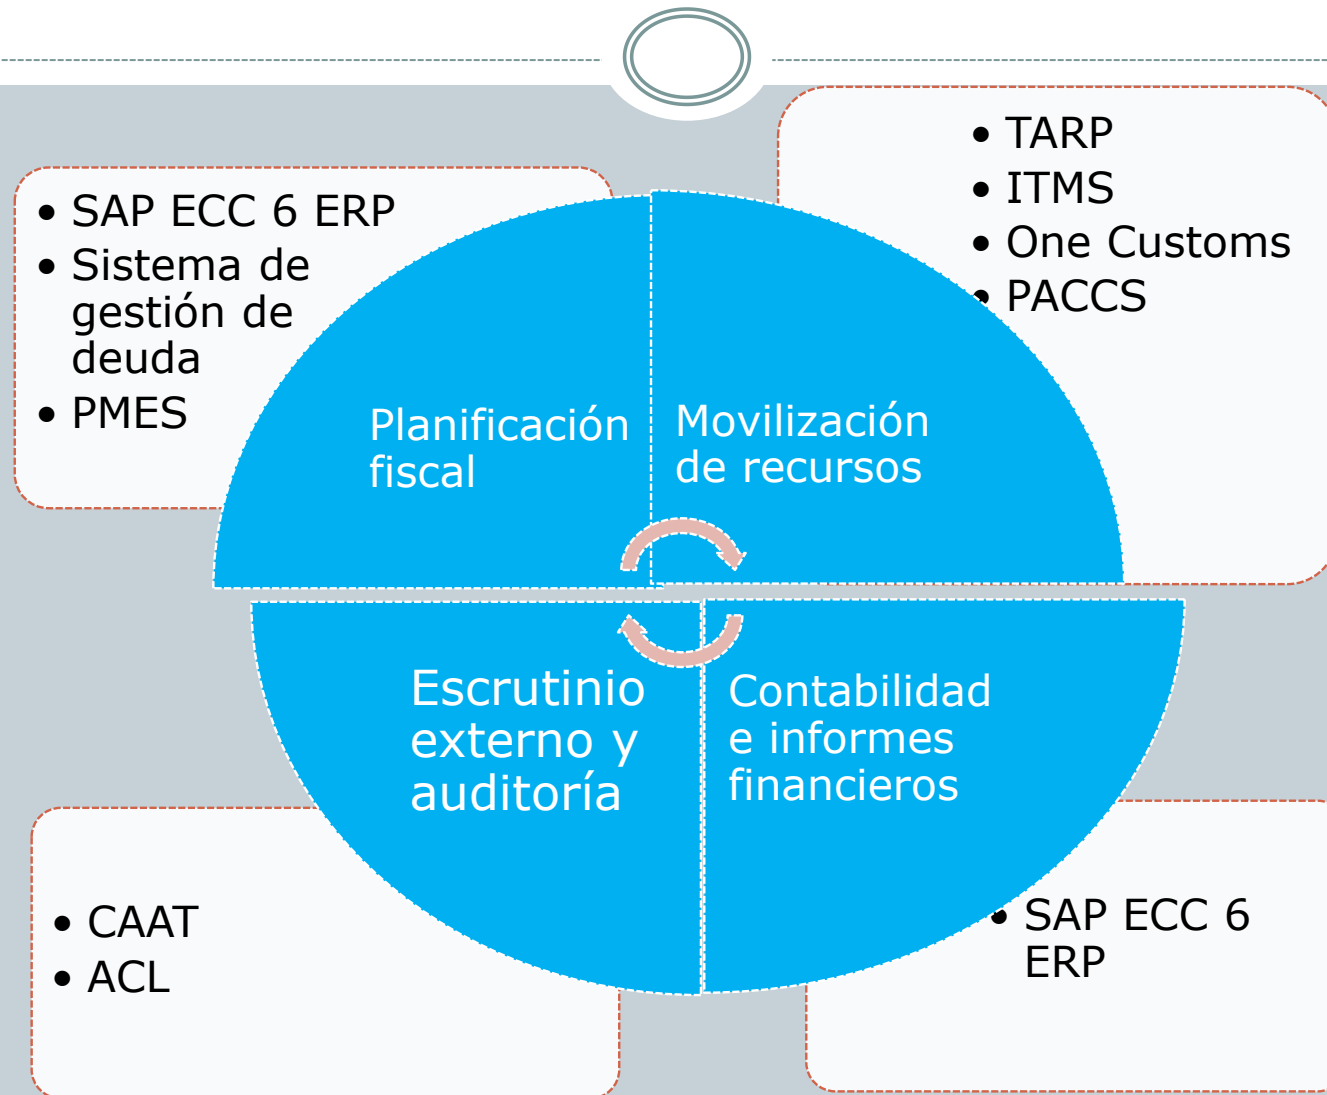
- SAP ECC 6 ERP
- Sistema de gestión de deuda
- PMES

- TARP
- ITMS
- One Customs
- PACCS

Planificación fiscal

Movilización de recursos

Escrutinio externo y auditoría

Contabilidad e informes financieros

- CAAT
- ACL

- SAP ECC 6 ERP